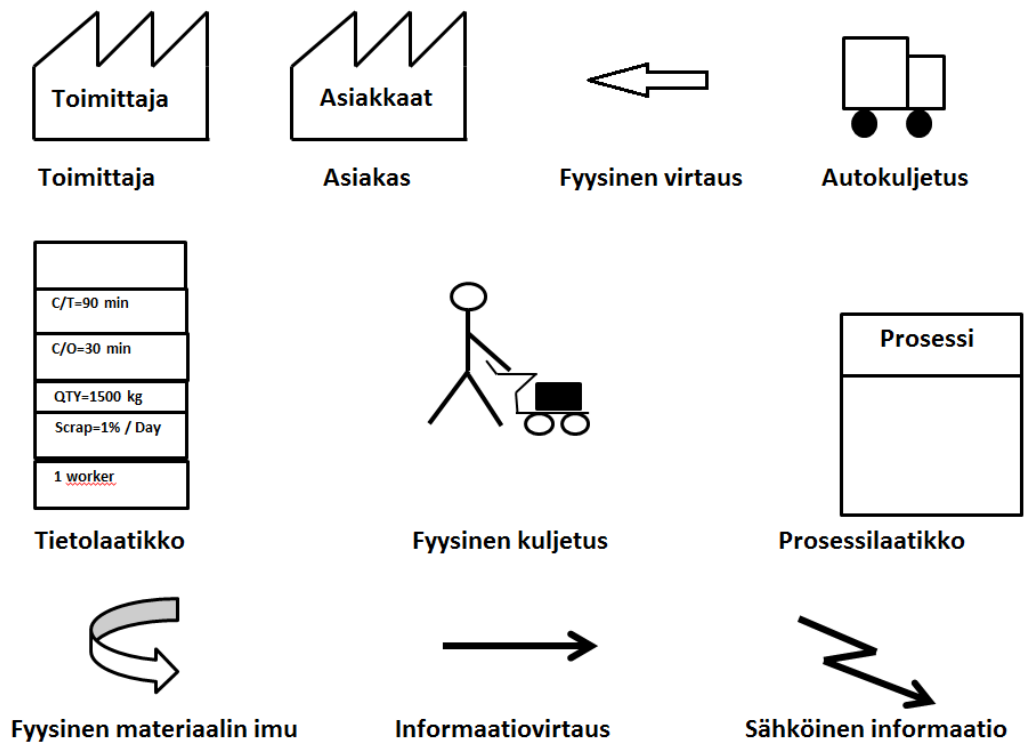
Toimittaja

Toimittaja

Asiakkaat

Asiakas

Fyysinen virtaus

Autokuljetus

C/T=90 min

C/O=30 min

QTY=1500 kg

Scrap=1% / Day

1 worker

Tietolaatikko

Fyysinen kuljetus

Prosessi

Prosessilaatikko

Fyysinen materiaalin imu

Informaatiovirtaus

Sähköinen informaatio